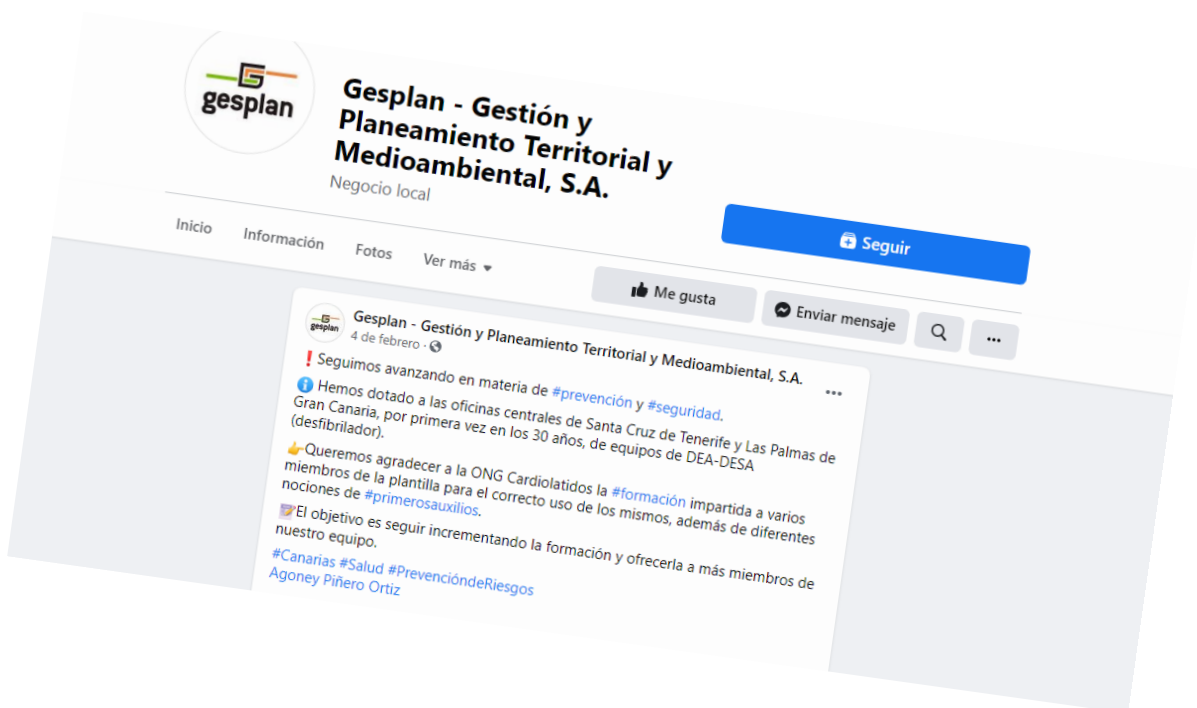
gesplan

Gesplan - Gestión y Planeamiento Territorial y Medioambiental, S.A.

Negocio local

Inicio Información Fotos Ver más

Seguir

Me gusta

Enviar mensaje

...

gesplan

Gesplan - Gestión y Planeamiento Territorial y Medioambiental, S.A.

4 de febrero ·

...

❗Seguimos avanzando en materia de #prevención y #seguridad.

ℹ️ Hemos dotado a las oficinas centrales de Santa Cruz de Tenerife y Las Palmas de Gran Canaria, por primera vez en los 30 años, de equipos de DEA-DESA (desfibrilador).

👉Queremos agradecer a la ONG Cardiolatidos la #formación impartida a varios miembros de la plantilla para el correcto uso de los mismos, además de diferentes nociones de #primerosauxilios.

📝El objetivo es seguir incrementando la formación y ofrecerla a más miembros de nuestro equipo.

#Canarias #Salud #PrevencióndeRiesgos
Agoney Piñero Ortiz